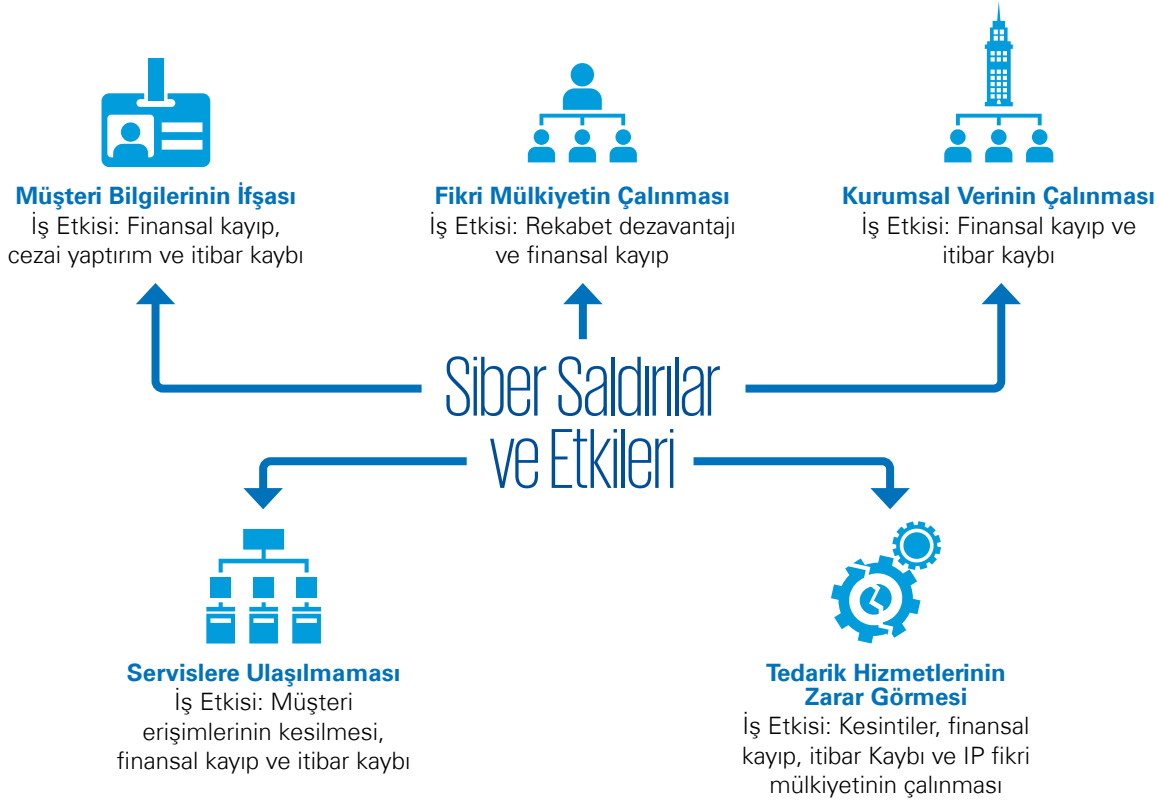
Müşteri Bilgilerinin İfşası
İş Etkisi: Finansal kayıp, cezai yaptırım ve itibar kaybı

Fikri Mülkiyetin Çalınması
İş Etkisi: Rekabet dezavantajı ve finansal kayıp

Kurumsal Verinin Çalınması
İş Etkisi: Finansal kayıp ve itibar kaybı

Siber Saldırılar ve Etkileri

Servislere Ulaşılmaması
İş Etkisi: Müşteri erişimlerinin kesilmesi, finansal kayıp ve itibar kaybı

Tedarik Hizmetlerinin Zarar Görmesi
İş Etkisi: Kesintiler, finansal kayıp, itibar Kaybı ve IP fikri mülkiyetinin çalınması